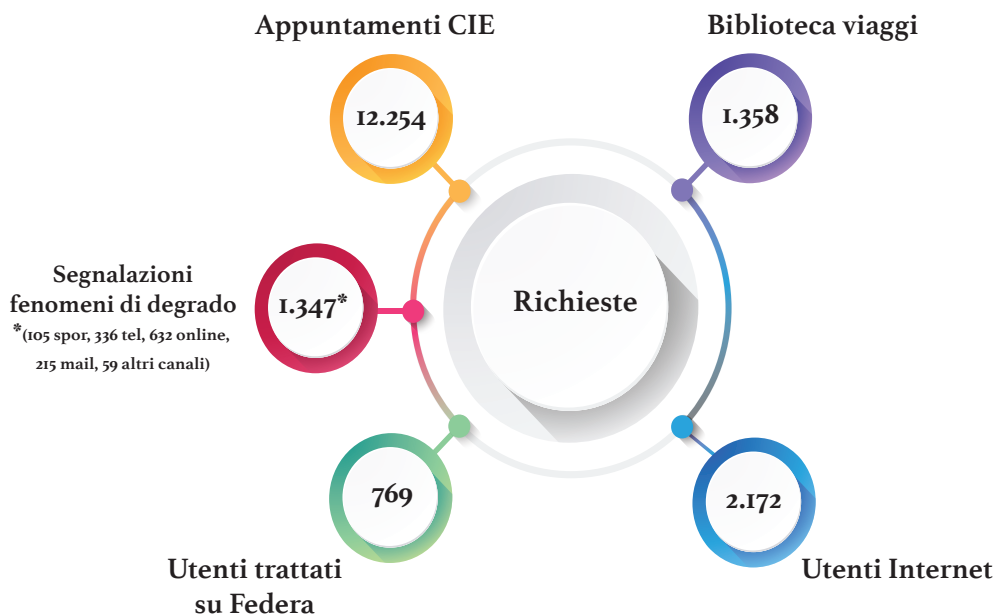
Appuntamenti CIE

12.254

Biblioteca viaggi

1.358

Segnalazioni fenomeni di degrado
*(105 spor, 336 tel, 632 online, 215 mail, 59 altri canali)

1.347*

Richieste

769

Utenti trattati su Federa

2.172

Utenti Internet